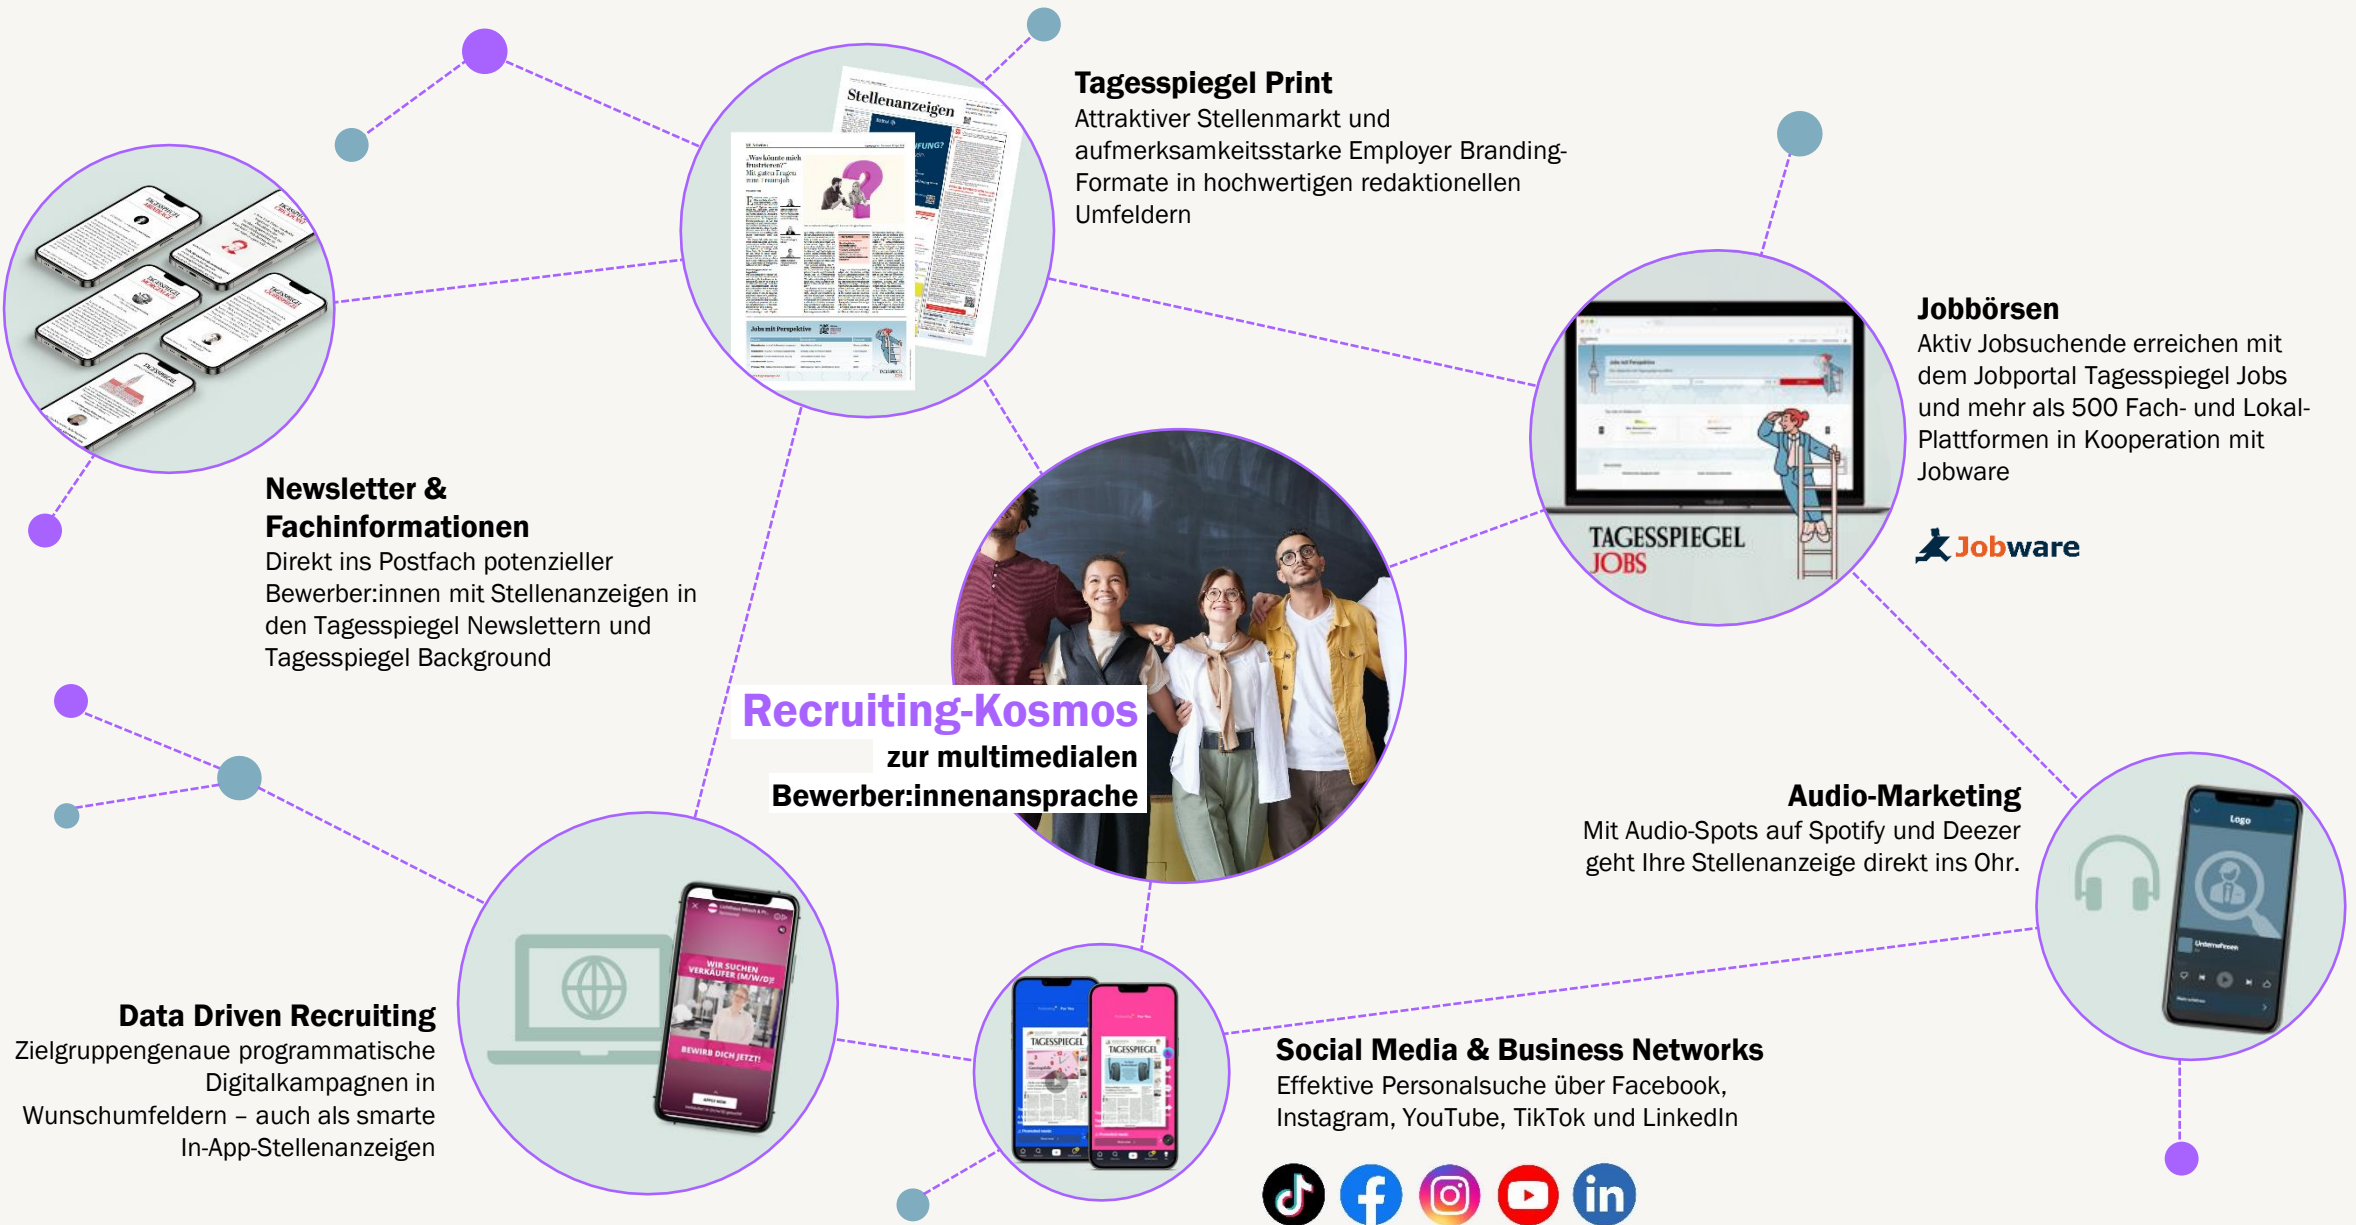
Tagesspiegel Print
Attraktiver Stellenmarkt und aufmerksamkeitsstarke Employer Branding-Formate in hochwertigen redaktionellen Umfeldern

Stellenanzeigen

Jobbörsen
Aktiv Jobsuchende erreichen mit dem Jobportal Tagesspiegel Jobs und mehr als 500 Fach- und Lokal-Plattformen in Kooperation mit Jobware

Jobware

TAGESSPIEGEL JOBS

Newsletter & Fachinformationen
Direkt ins Postfach potenzieller Bewerber:innen mit Stellenanzeigen in den Tagesspiegel Newslettern und Tagesspiegel Background

Recruiting-Kosmos
zur multimedialen Bewerber:innenansprache

Audio-Marketing
Mit Audio-Spots auf Spotify und Deezer geht Ihre Stellenanzeige direkt ins Ohr.

Logo

Data Driven Recruiting
Zielgruppengenaue programmatische Digitalkampagnen in Wunschumfeldern – auch als smarte In-App-Stellenanzeigen

WIR SUCHEN VERKÄUFER (M/W/D)!
BEWIRB DICH JETZT!

TAGESSPIEGEL
TAGESSPIEGEL

Social Media & Business Networks
Effektive Personalsuche über Facebook, Instagram, YouTube, TikTok und LinkedIn